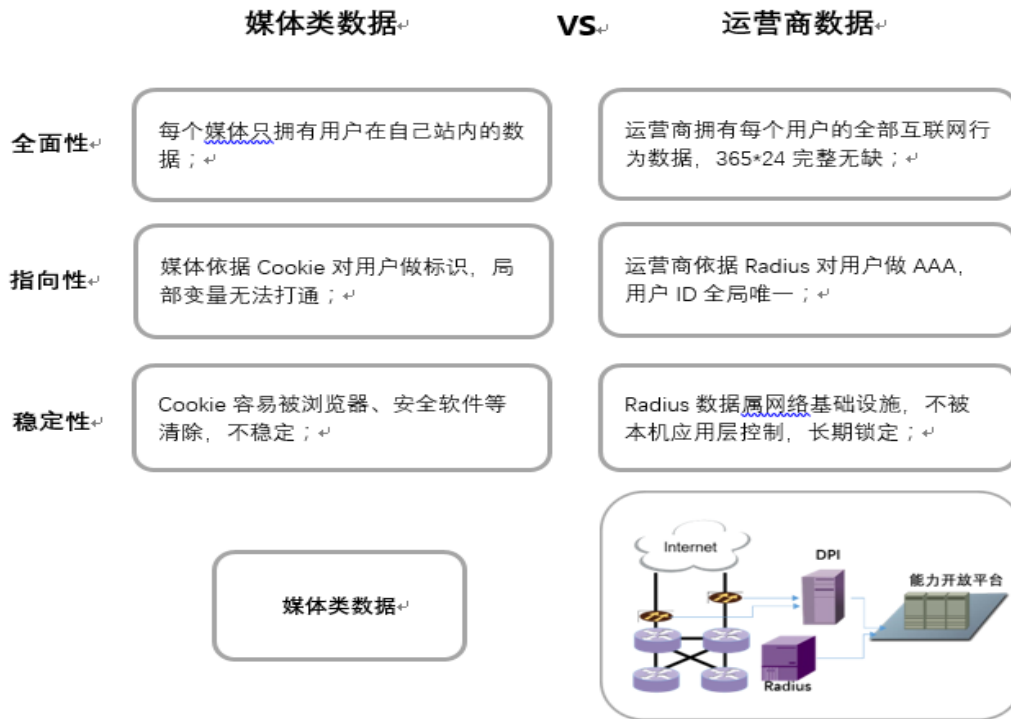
媒体类数据 VS 运营商数据

全面性

每个媒体只拥有用户在自己站内的数据；

运营商拥有每个用户的全部互联网行为数据，365*24 完整无缺；

指向性

媒体依据 Cookie 对用户做标识，局部变量无法打通；

运营商依据 Radius 对用户做 AAA，用户 ID 全局唯一；

稳定性

Cookie 容易被浏览器、安全软件等清除，不稳定；

Radius 数据属网络基础设施，不被本机应用层控制，长期锁定；

媒体类数据

Internet

DPI

能力开放平台

Radius